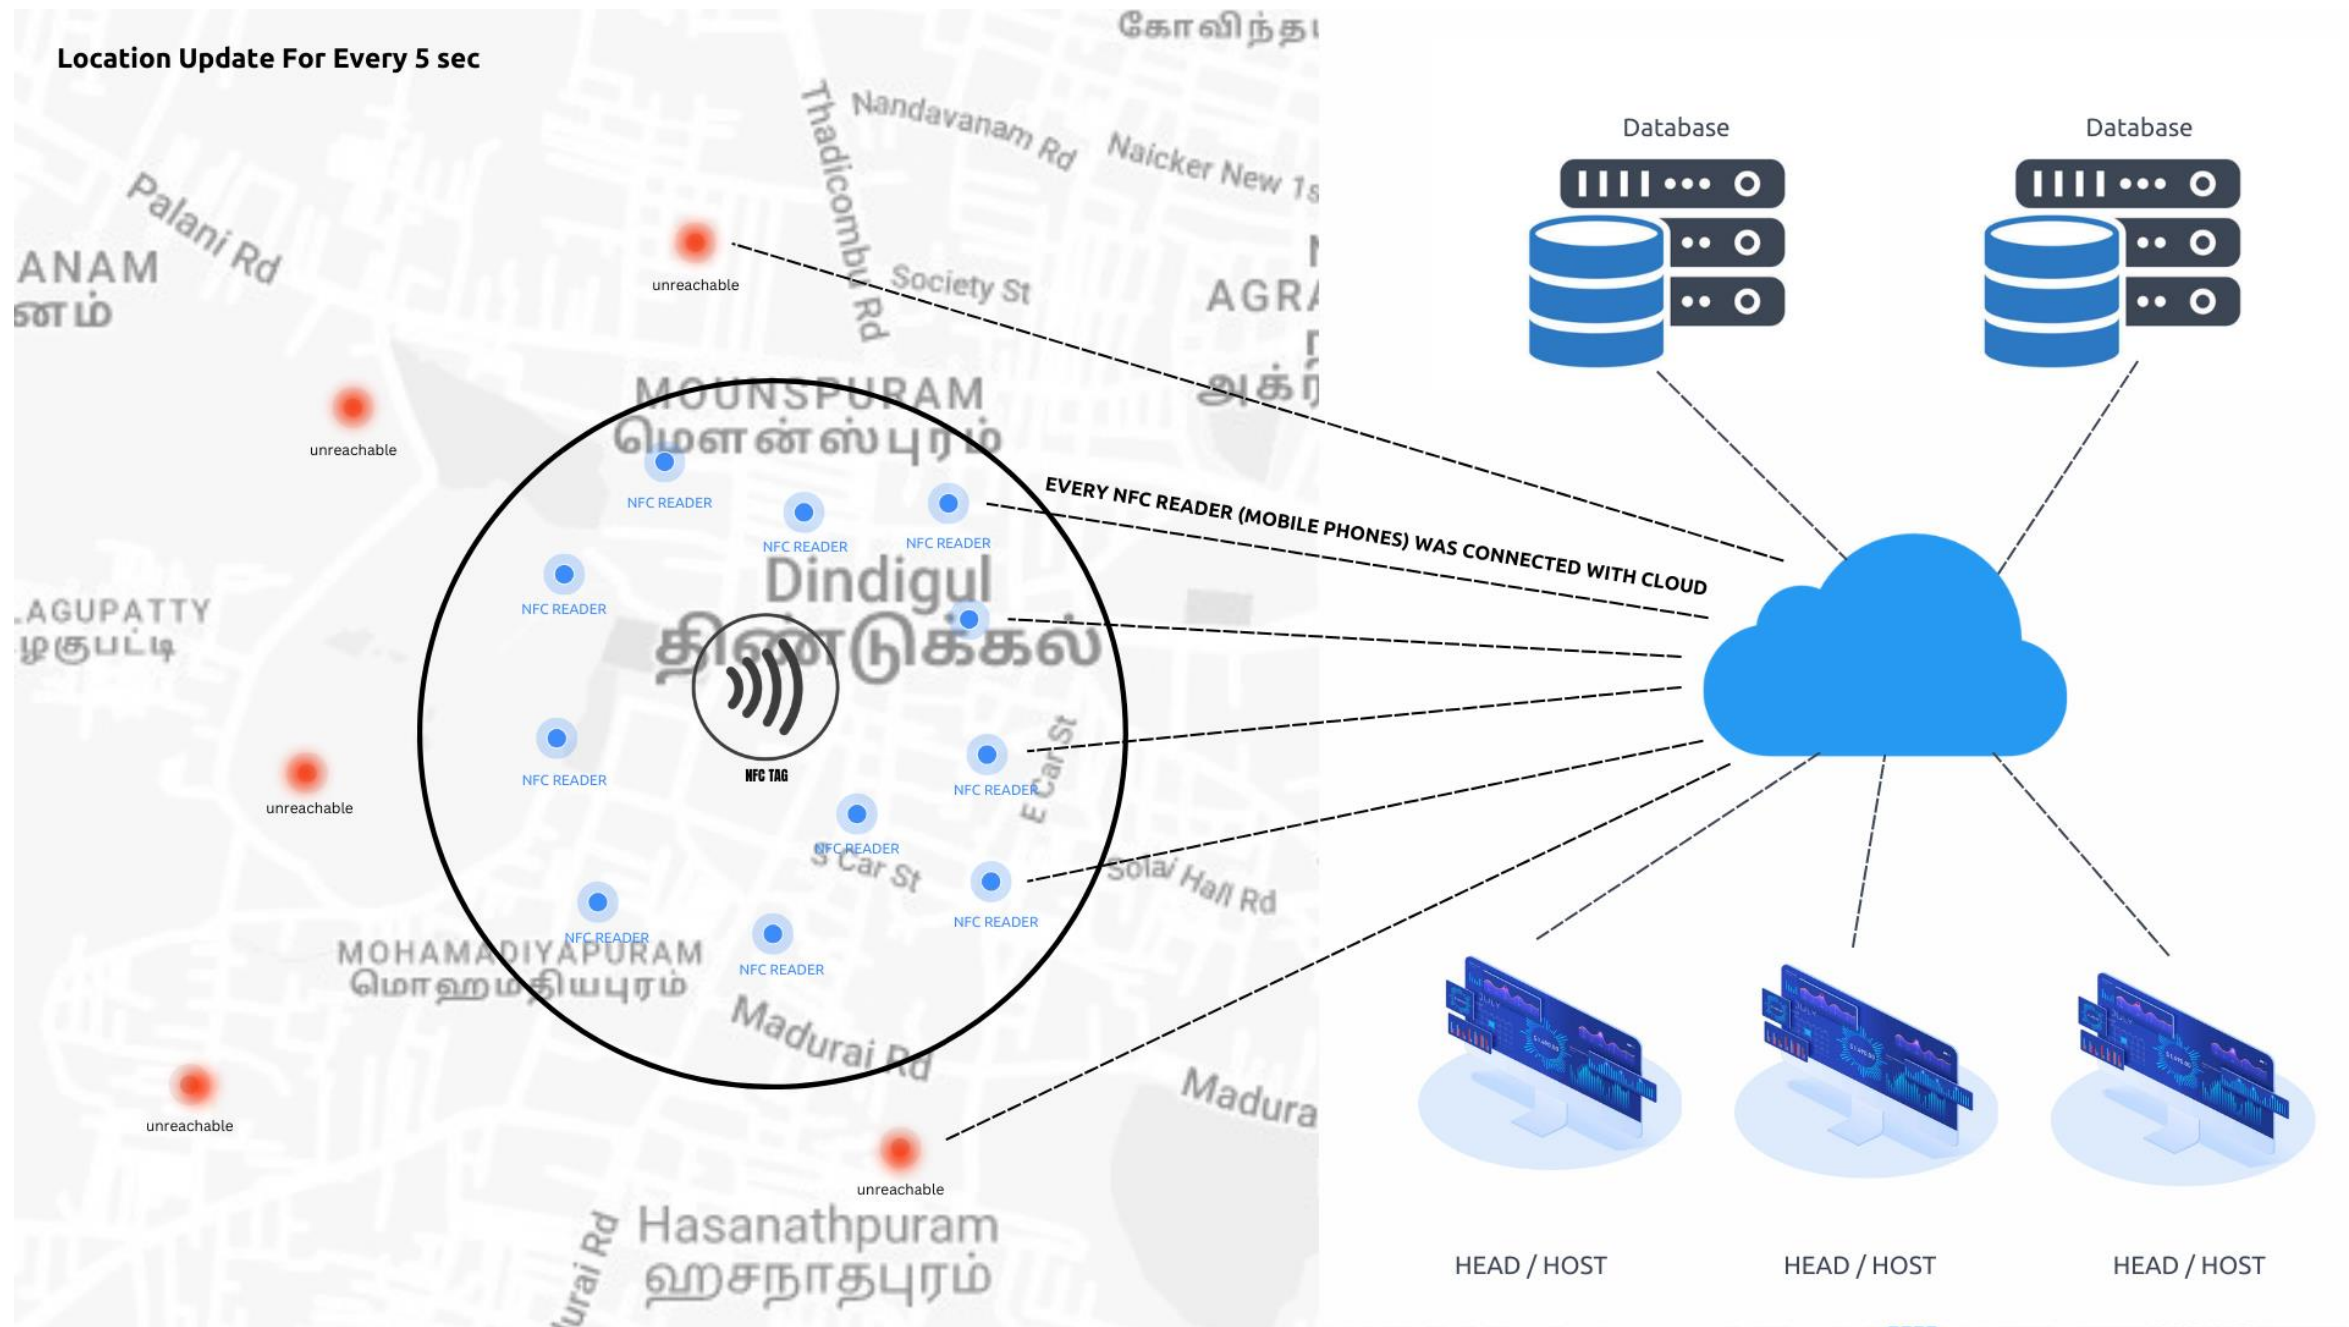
Location Update For Every 5 sec

கோவிந்த

Nandavanam Rd

Naicker New 1s

Thadicombu Rd

Palani Rd

ANAM
னம்

unreachable

Society St

AGRA
அக்ர

MOUNSPURAM
மௌன்ஸ்புரம்

unreachable

NFC READER

NFC READER

NFC READER

EVERY NFC READER (MOBILE PHONES) WAS CONNECTED WITH CLOUD

NFC READER

Dindigul
திண்டுக்கல்

AGUPATTY
ழகுபட்டி

NFC TAG

NFC READER

NFC READER

E Car St

unreachable

NFC READER

S Car St

NFC READER

Solai Hall Rd

NFC READER

MOHAMADIYAPURAM
மொஹமதியபுரம்

NFC READER

Madurai Rd

Madura

unreachable

unreachable

Hasanathpuram
ஹசநாதபுரம்

urai Rd

Database

Database

HEAD / HOST

HEAD / HOST

HEAD / HOST